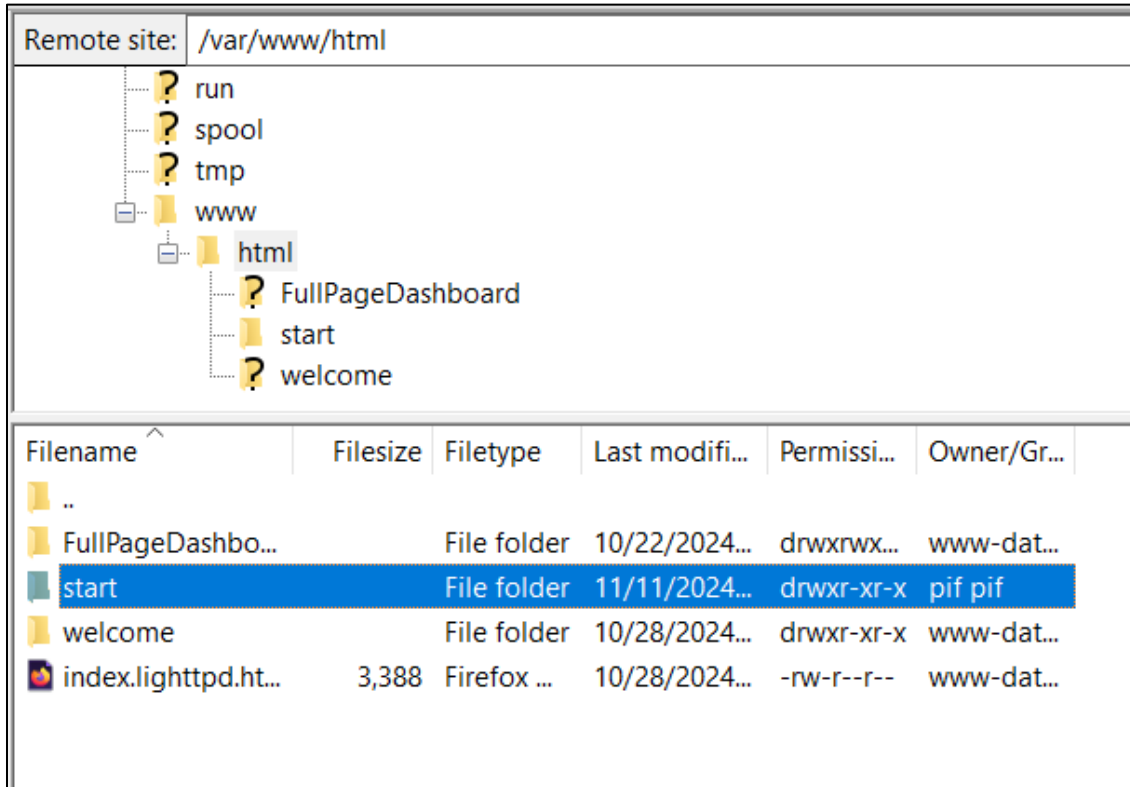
Remote site: /var/www/html

run
spool
tmp
www
html
FullPageDashboard
start
welcome

| Filename | Filesize | Filetype | Last modifi... | Permissi... | Owner/Gr... |
|---|---|---|---|---|---|
| .. | | | | | |
| FullPageDashbo... | | File folder | 10/22/2024... | drwxrwx... | www-dat... |
| start | | File folder | 11/11/2024... | drwxr-xr-x | pif pif |
| welcome | | File folder | 10/28/2024... | drwxr-xr-x | www-dat... |
| index.lighttpd.ht... | 3,388 | Firefox ... | 10/28/2024... | -rw-r--r-- | www-dat... |